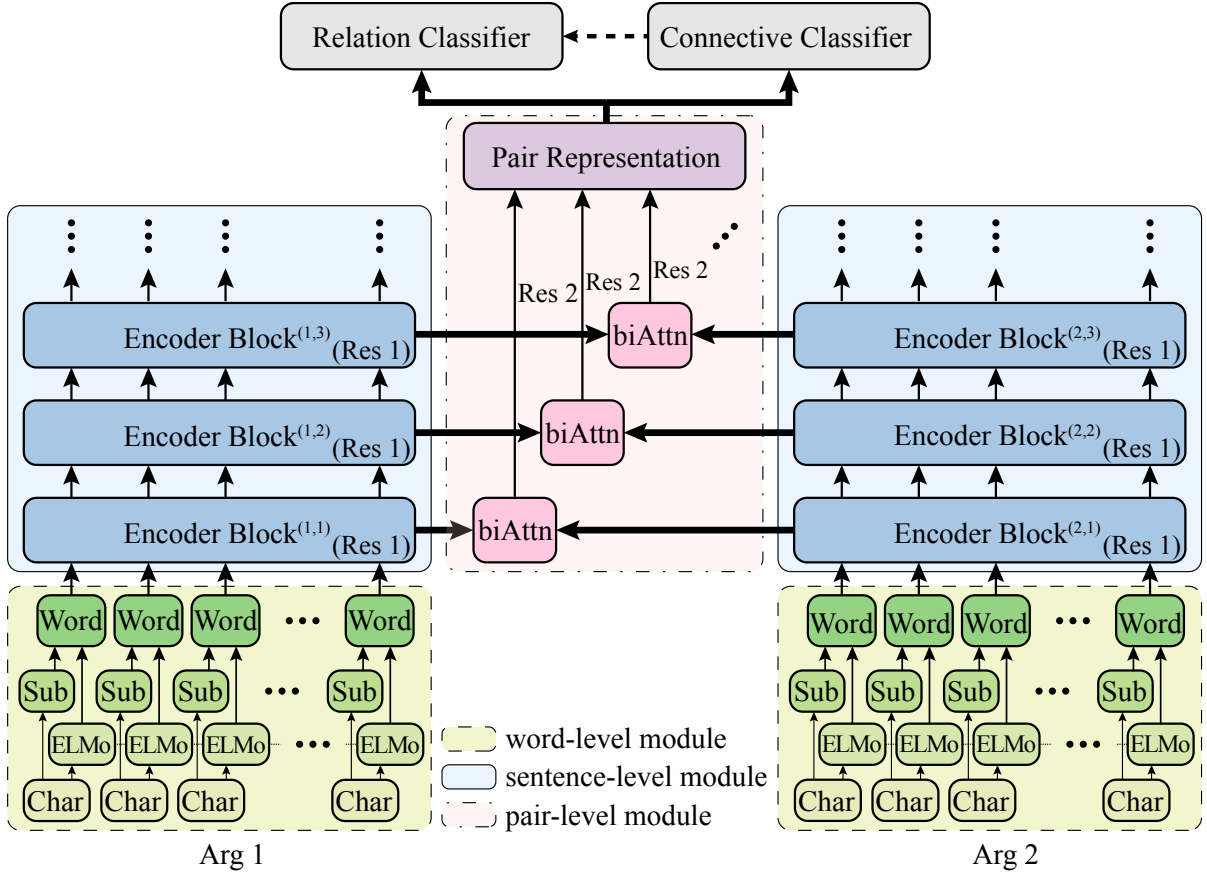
Relation Classifier

Connective Classifier

Pair Representation

Res 2

Res 2

Res 2

Encoder Block$^{(1,3)}$ (Res 1)

biAttn

Encoder Block$^{(2,3)}$ (Res 1)

Encoder Block$^{(1,2)}$ (Res 1)

biAttn

Encoder Block$^{(2,2)}$ (Res 1)

Encoder Block$^{(1,1)}$ (Res 1)

biAttn

Encoder Block$^{(2,1)}$ (Res 1)

Word Word Word ••• Word

Sub Sub Sub ••• Sub

ELMo ELMo ELMo ••• ELMo

Char Char Char Char

Word Word Word ••• Word

Sub Sub Sub ••• Sub

ELMo ELMo ELMo ••• ELMo

Char Char Char Char

word-level module

sentence-level module

pair-level module

Arg 1

Arg 2